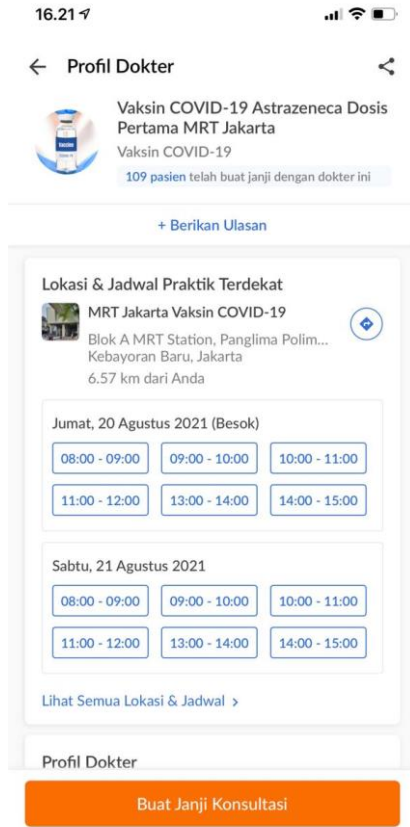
16.21

Profil Dokter

Vaksin COVID-19 Astrazeneca Dosis Pertama MRT Jakarta
Vaksin COVID-19
109 pasien telah buat janji dengan dokter ini

+ Berikan Ulasan

Lokasi & Jadwal Praktik Terdekat

MRT Jakarta Vaksin COVID-19
Blok A MRT Station, Panglima Polim... Kebayoran Baru, Jakarta
6.57 km dari Anda

Jumat, 20 Agustus 2021 (Besok)

| 08:00 - 09:00 | 09:00 - 10:00 | 10:00 - 11:00 |
|---|---|---|
| 11:00 - 12:00 | 13:00 - 14:00 | 14:00 - 15:00 |

Sabtu, 21 Agustus 2021

| 08:00 - 09:00 | 09:00 - 10:00 | 10:00 - 11:00 |
|---|---|---|
| 11:00 - 12:00 | 13:00 - 14:00 | 14:00 - 15:00 |

Lihat Semua Lokasi & Jadwal >

Profil Dokter

Buat Janji Konsultasi